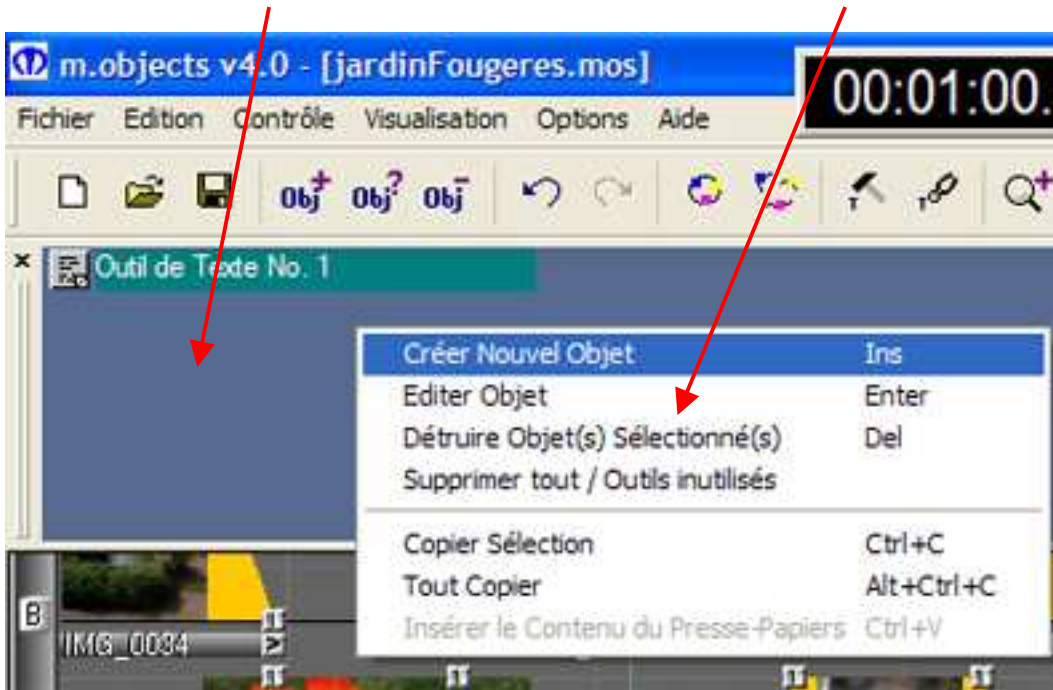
m.objects v4.0 - [jardinFougeres.mos]

00:01:00.

Fichier Edition Contrôle Visualisation Options Aide

Obj Obj Obj

Outil de Texte No. 1

| | |
|---|---|
| Créer Nouvel Objet | Ins |
| Editer Objet | Enter |
| Détruire Objet(s) Sélectionné(s) | Del |
| Supprimer tout / Outils inutilisés | |
| Copier Sélection | Ctrl+C |
| Tout Copier | Alt+Ctrl+C |
| Insérer le Contenu du Presse-Papiers | Ctrl+V |

B

IMG_0034